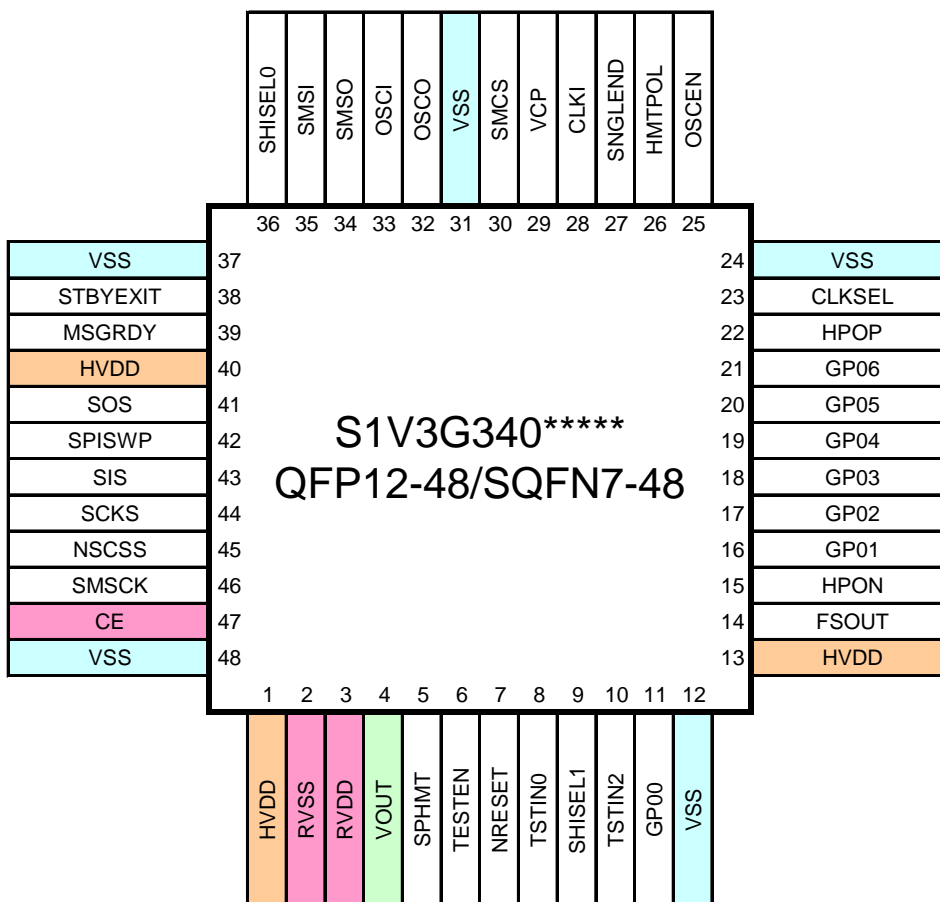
SHISEL0 SMSI SMSO OSCI OSCO VSS SMCS VCP CLKI SNGLEND HMTPOL OSCEN

36 35 34 33 32 31 30 29 28 27 26 25

VSS 37
STBYEXIT 38
MSGRDY 39
HVDD 40
SOS 41
SPISWP 42
SIS 43
SCKS 44
NSCSS 45
SMSCK 46
CE 47
VSS 48

S1V3G340*****
QFP12-48/SQFN7-48

24 VSS
23 CLKSEL
22 HPOP
21 GP06
20 GP05
19 GP04
18 GP03
17 GP02
16 GP01
15 HPON
14 FSOUT
13 HVDD

1 2 3 4 5 6 7 8 9 10 11 12

HVDD RVSS RVDD VOUT SPHMT TESTEN NRESET TSTIN0 SHISEL1 TSTIN2 GP00 VSS